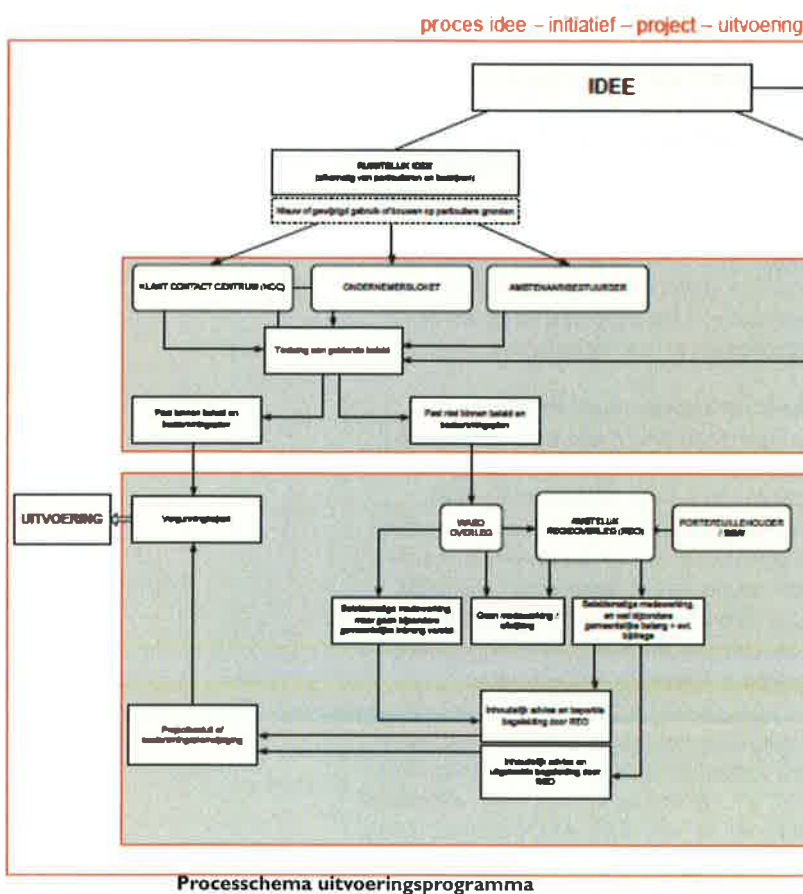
proces idee – initiatief – project – uitvoering

IDEE

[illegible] IDEE
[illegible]

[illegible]

KLANT CONTACT CENTRUM (KCC)

ONDERNEMERSLOKET

AMBTENAAR/BESTUURDER

Toetsing aan geldende beleid

Past binnen beleid en bestemmingsplan

Past niet binnen beleid en bestemmingsplan

UITVOERING

Vergunningtraject

WABO OVERLEG

AMBTELIJK REGIOOVERLEG (REO)

PORTEFEUILLEHOUDER / B&W

Gedeeltelijke medewerking maar geen bijzondere gemeentelijke belang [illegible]

Geen medewerking / afwijzing

Gedeeltelijke medewerking en wel bijzondere gemeentelijke belang + evt. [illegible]

Inhoudelijk advies en beperkte begeleiding door REO

Projectbesluit of bestemmingsplanwijziging

Inhoudelijk advies en uitgebreide begeleiding door REO

Processchema uitvoeringsprogramma